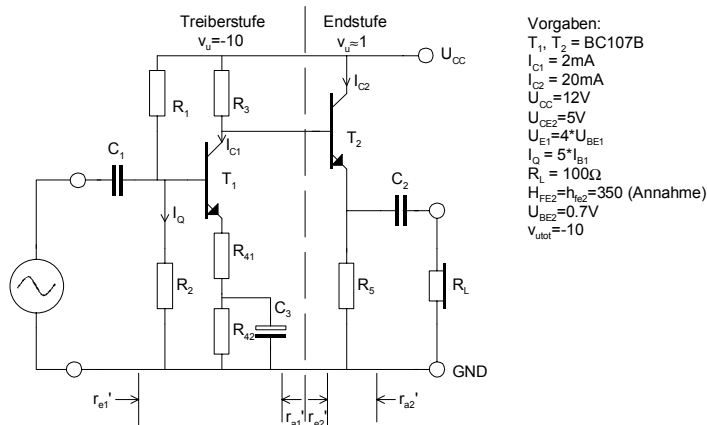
Treiberstufe
$v_u$=-10

Endstufe
$v_u$≈1

$U_{CC}$

$R_1$

$R_3$

$I_{C2}$

$I_{C1}$

$T_2$

$C_1$

$T_1$

$I_Q$

$C_2$

$R_{41}$

$R_2$

$C_3$

$R_5$

$R_L$

$R_{42}$

GND

$r_{e1}'$

$r_{a1}'$

$r_{e2}'$

$r_{a2}'$

Vorgaben:
$T_1$, $T_2$ = BC107B
$I_{C1}$ = 2mA
$I_{C2}$ = 20mA
$U_{CC}$=12V
$U_{CE2}$=5V
$U_{E1}$=4*$U_{BE1}$
$I_Q$ = 5*$I_{B1}$
$R_L$ = 100Ω
$H_{FE2}$=$h_{fe2}$=350 (Annahme)
$U_{BE2}$=0.7V
$v_{utot}$=-10